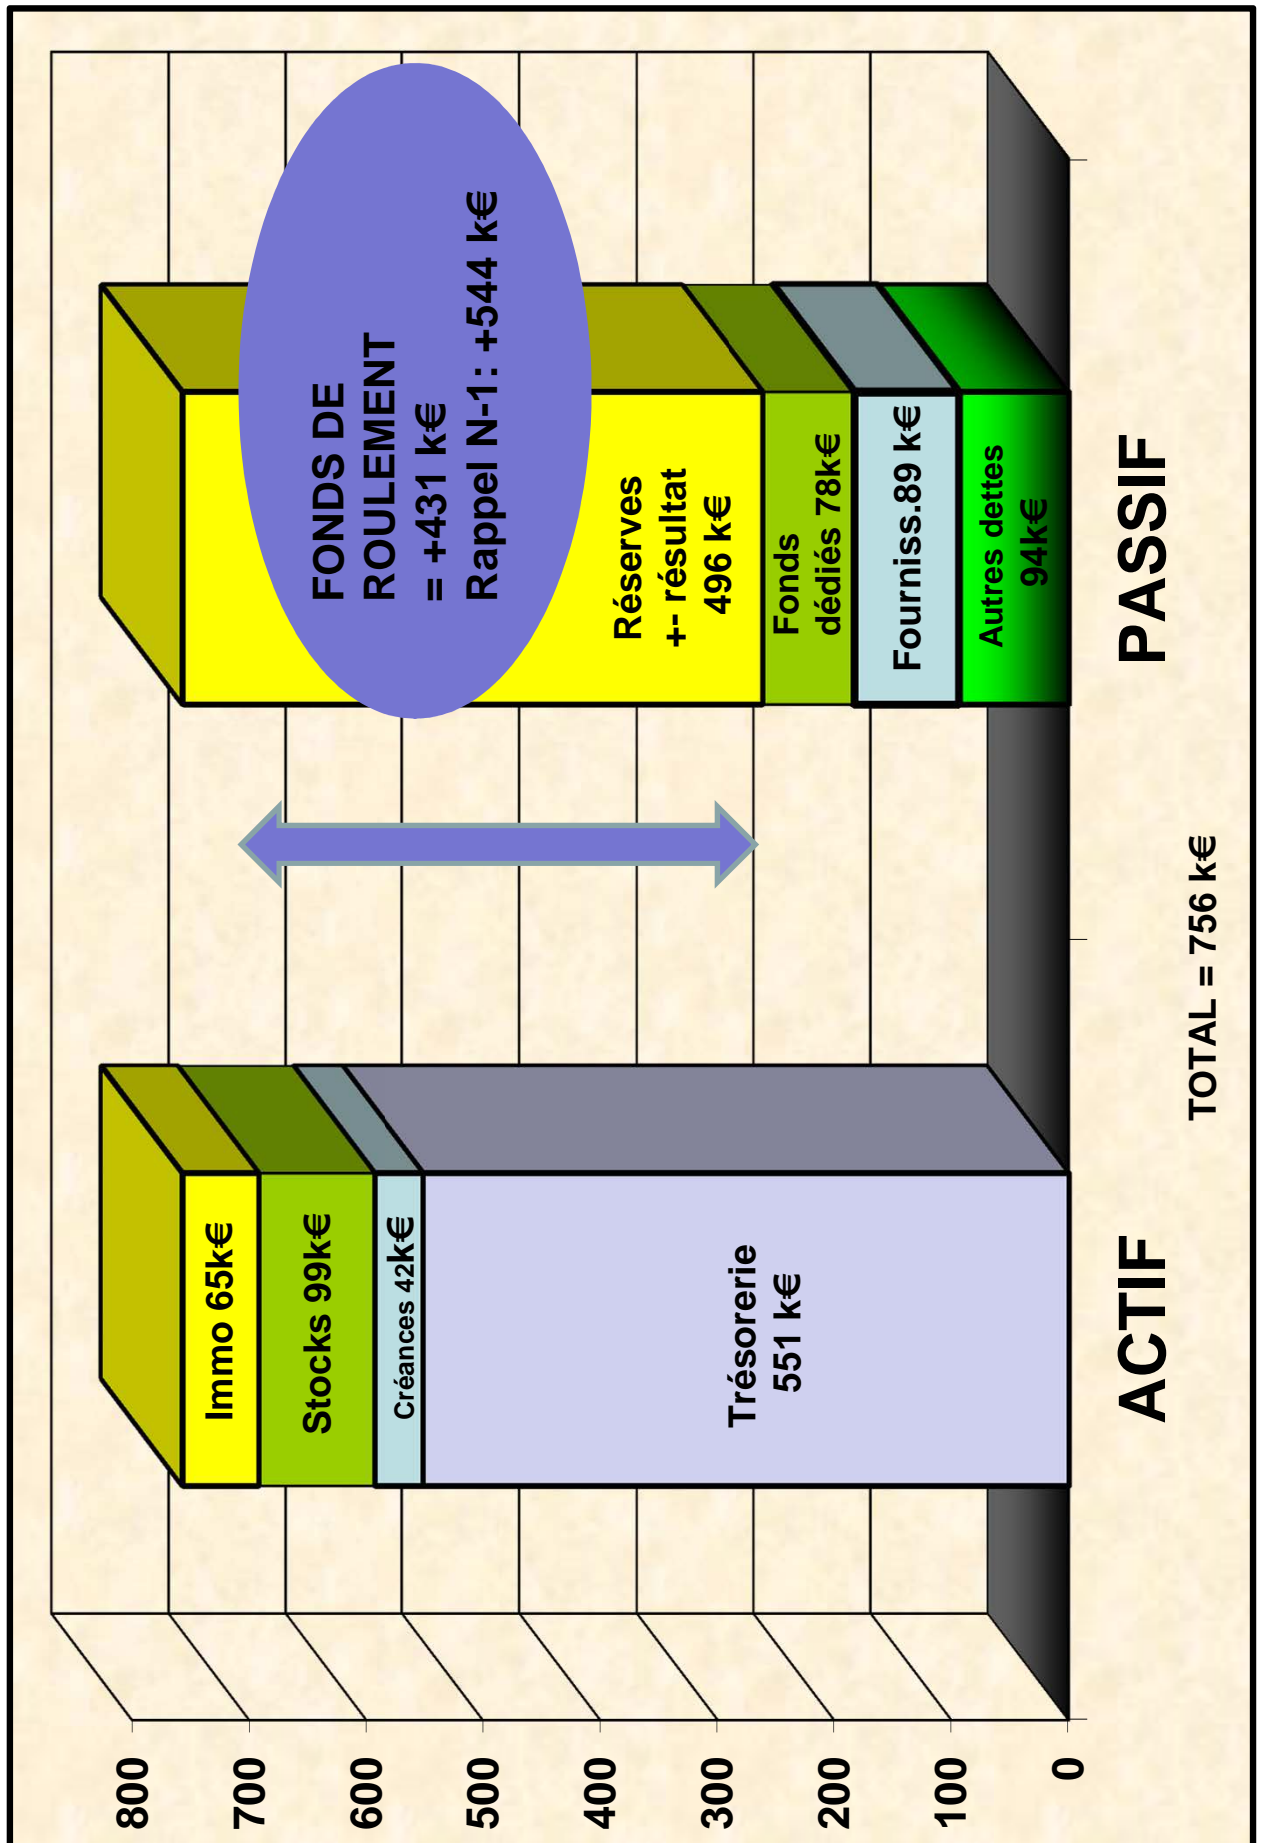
FONDS DE ROULEMENT
= +431 k€
Rappel N-1 : +544 k€

800
700
600
500
400
300
200
100
0

Immo 65k€
Stocks 99k€
Créances 42k€
Trésorerie
551 k€

ACTIF

Réserves
+- résultat
496 k€
Fonds dédiés 78k€
Fourniss.89 k€
Autres dettes
94k€

PASSIF

TOTAL = 756 k€